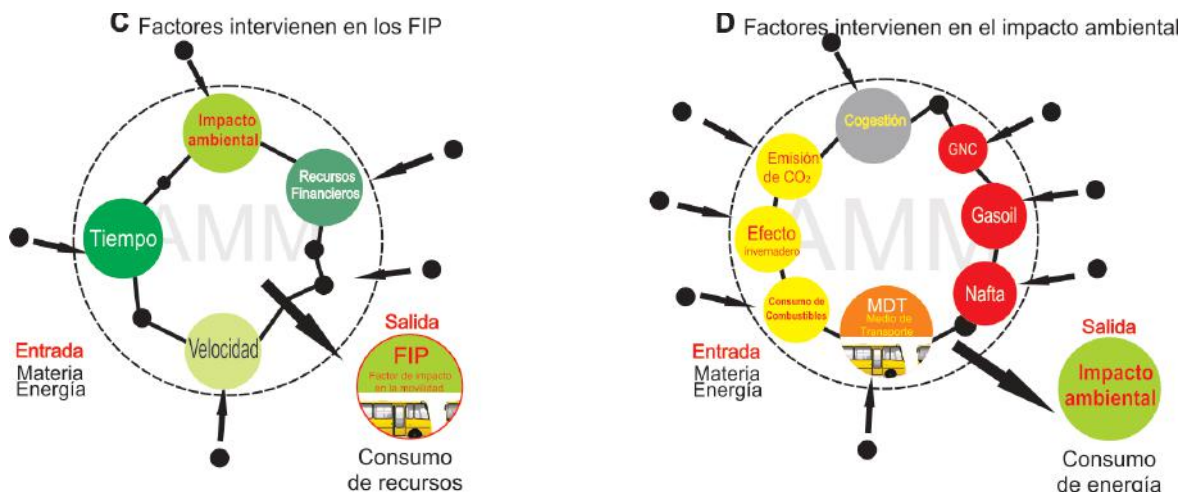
C Factores intervienen en los FIP

Impacto ambiental

Recursos Financieros

Tiempo

AMM

Velocidad

Entrada
Materia
Energía

Salida
FIP
Factor de impacto en la movilidad

Consumo de recursos

D Factores intervienen en el impacto ambiental

Cogestión

GNC

Emisión de $CO_2$

Gasoil

Efecto invernadero

AMM

Nafta

Consumo de Combustibles

MDT
Medio de Transporte

Entrada
Materia
Energía

Salida
Impacto ambiental

Consumo de energía